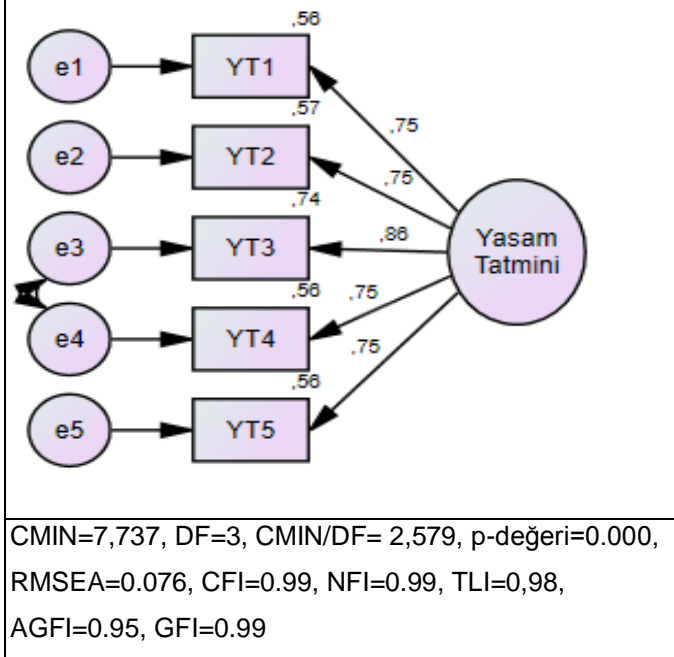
,56
e1
YT1
,57
,75
e2
YT2
,75
,74
e3
YT3
,86
Yasam Tatmini
,56
,75
e4
YT4
,75
,56
e5
YT5

CMIN=7,737, DF=3, CMIN/DF= 2,579, p-değeri=0.000, RMSEA=0.076, CFI=0.99, NFI=0.99, TLI=0,98, AGFI=0.95, GFI=0.99